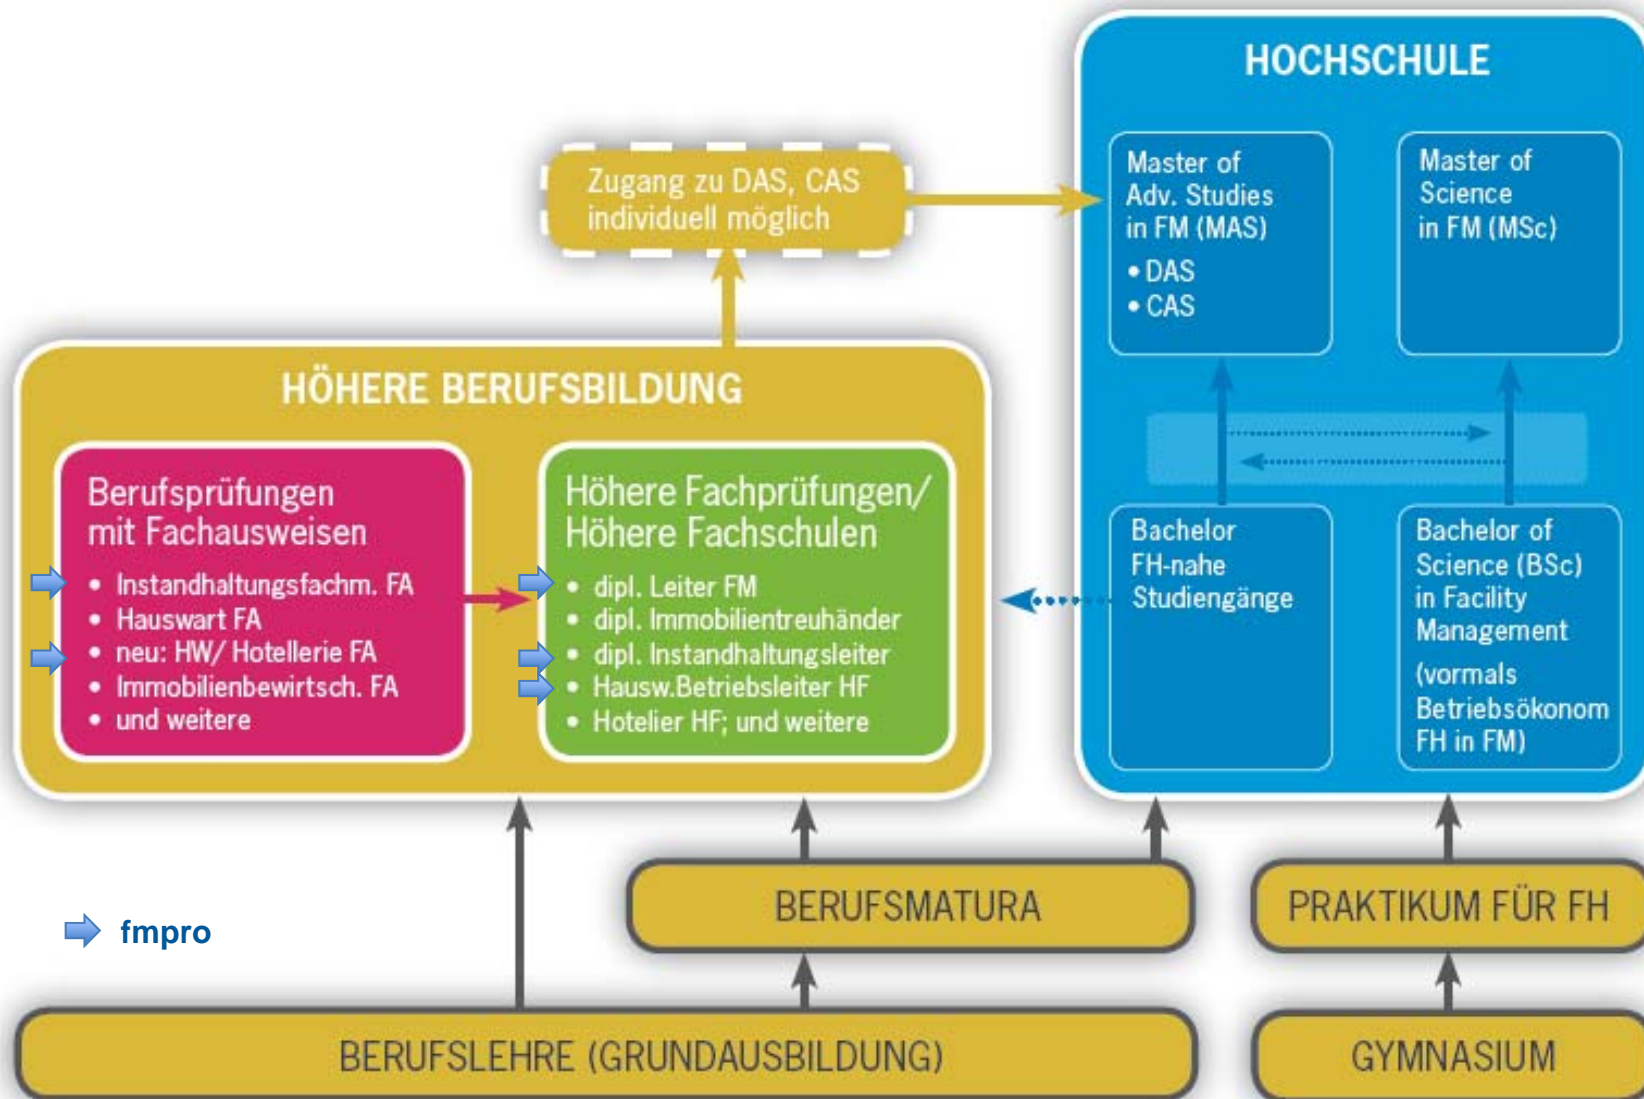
HOCHSCHULE

Zugang zu DAS, CAS individuell möglich

Master of Adv. Studies in FM (MAS)
• DAS
• CAS

Master of Science in FM (MSc)

HÖHERE BERUFSBILDUNG

Berufsprüfungen mit Fachausweisen
• Instandhaltungsfachm. FA
• Hauswart FA
• neu: HW/ Hotellerie FA
• Immobilienbewirtsch. FA
• und weitere

Höhere Fachprüfungen/ Höhere Fachschulen
• dipl. Leiter FM
• dipl. Immobilientreuhänder
• dipl. Instandhaltungsleiter
• Hausw.Betriebsleiter HF
• Hotelier HF; und weitere

Bachelor FH-nahe Studiengänge

Bachelor of Science (BSc) in Facility Management
(vormals Betriebsökonom FH in FM)

fmpro

BERUFSMATURA

PRAKTIKUM FÜR FH

BERUFSLEHRE (GRUNDAUSBILDUNG)

GYMNASIUM